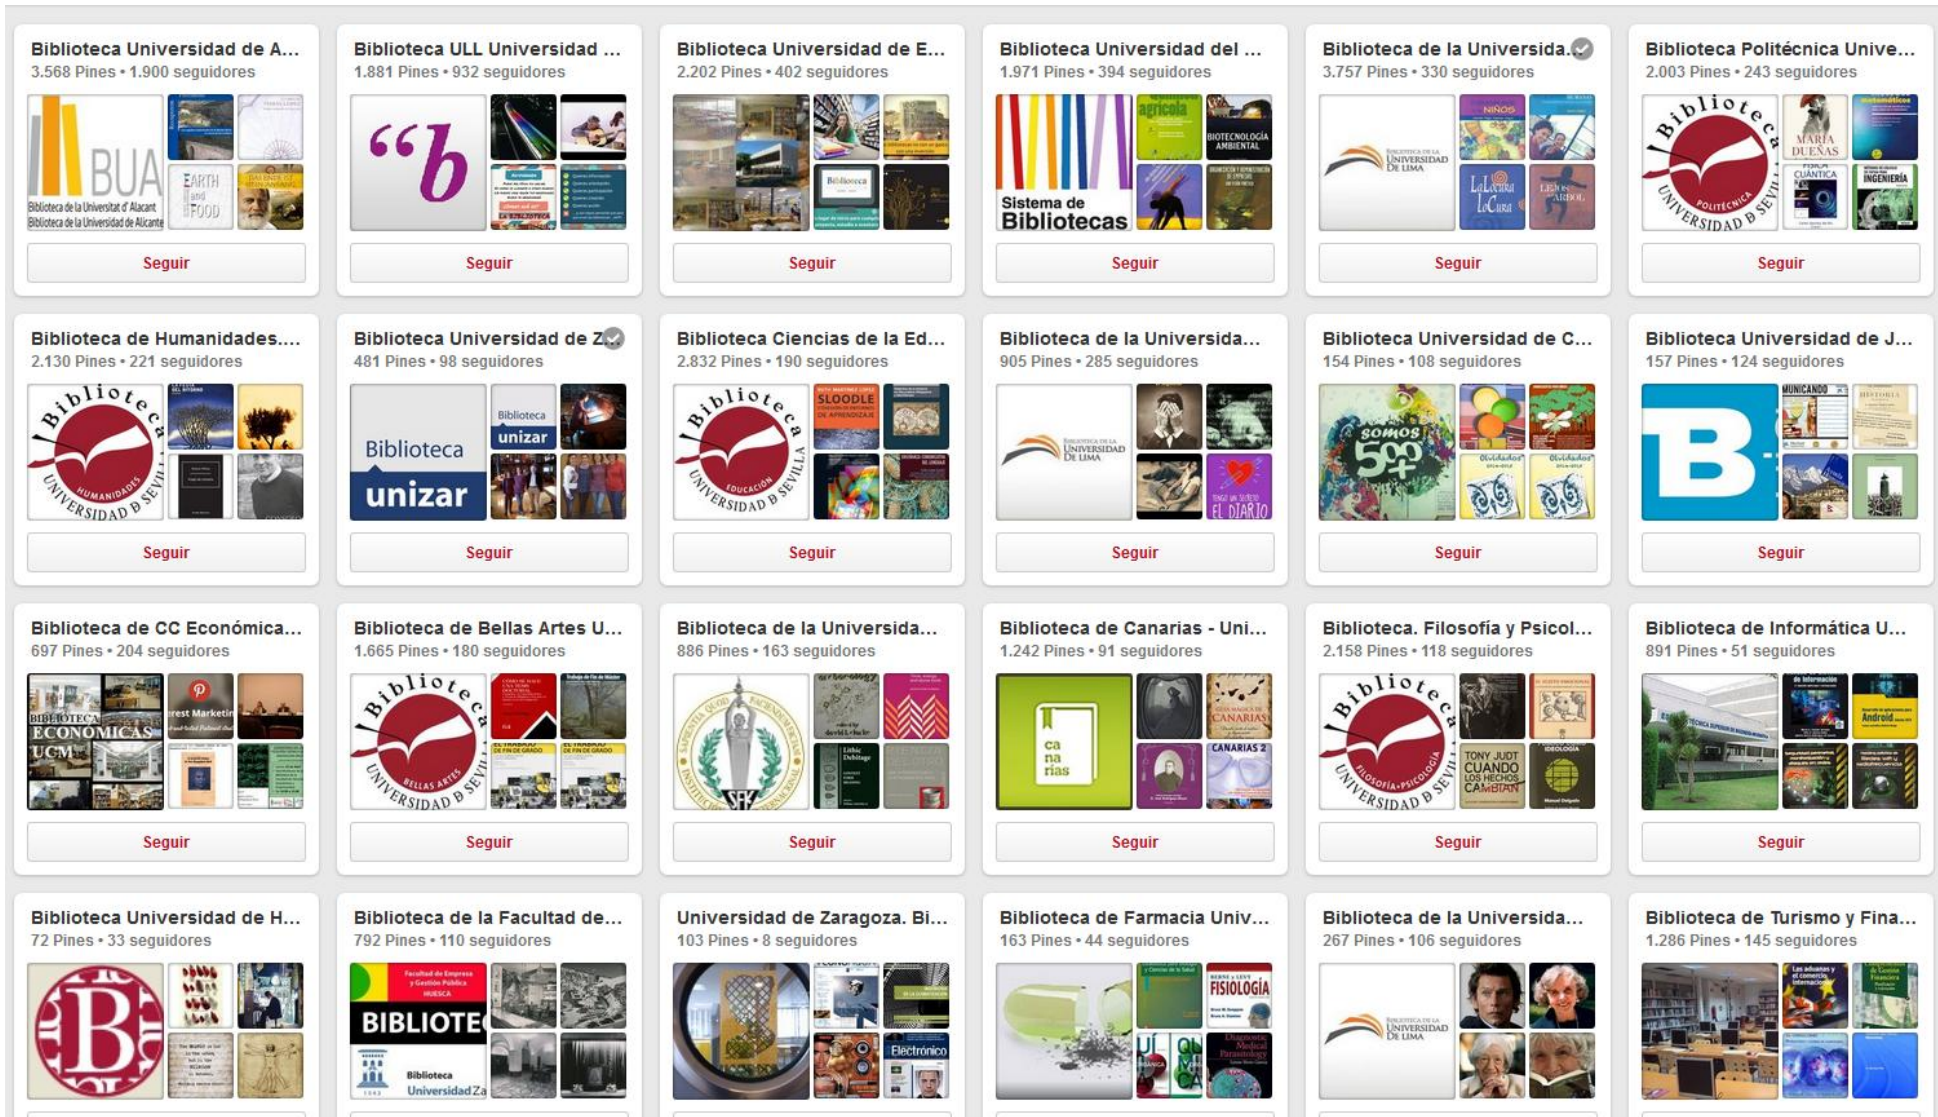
Biblioteca Universidad de A...
3.568 Pines • 1.900 seguidores
BUA
Biblioteca de la Universitat d'Alacant
Biblioteca de la Universidad de Alicante
EARTH and FOOD
Seguir

Biblioteca ULL Universidad ...
1.881 Pines • 932 seguidores
"b
LA BIBLIOTECA
Seguir

Biblioteca Universidad de E...
2.202 Pines • 402 seguidores
Biblioteca
Seguir

Biblioteca Universidad del ...
1.971 Pines • 394 seguidores
Sistema de Bibliotecas
agrícola
BIOTECNOLOGÍA AMBIENTAL
Seguir

Biblioteca de la Universida...
3.757 Pines • 330 seguidores
Biblioteca de la Universidad de Lima
NIÑOS
La Locura Lo Cura
LEJOS DEL ÁRBOL
Seguir

Biblioteca Politécnica Unive...
2.003 Pines • 243 seguidores
Biblioteca
POLITÉCNICA
UNIVERSIDAD D SEVILLA
MARÍA DUEÑAS
matemáticos
FÍSICA CUÁNTICA
INGENIERÍA
Seguir

Biblioteca de Humanidades....
2.130 Pines • 221 seguidores
Biblioteca
HUMANIDADES
UNIVERSIDAD D SEVILLA
Seguir

Biblioteca Universidad de Z...
481 Pines • 98 seguidores
Biblioteca
unizar
Biblioteca
unizar
Seguir

Biblioteca Ciencias de la Ed...
2.832 Pines • 190 seguidores
Biblioteca
EDUCACIÓN
UNIVERSIDAD D SEVILLA
SLOODLE
Seguir

Biblioteca de la Universida...
905 Pines • 285 seguidores
Biblioteca de la Universidad de Lima
EL DIARIO
Seguir

Biblioteca Universidad de C...
154 Pines • 108 seguidores
somos 500
Olvidados
Olvidados
Seguir

Biblioteca Universidad de J...
157 Pines • 124 seguidores
B
Seguir

Biblioteca de CC Económica...
697 Pines • 204 seguidores
BIBLIOTECA ECONÓMICAS UCM
rest Marketin
Seguir

Biblioteca de Bellas Artes U...
1.665 Pines • 180 seguidores
Biblioteca
BELLAS ARTES
UNIVERSIDAD D SEVILLA
EL TRABAJO DE FIN DE GRADO
EL TRABAJO DE FIN DE GRADO
Seguir

Biblioteca de la Universida...
886 Pines • 163 seguidores
SAPIENTIA QUOD FACIENDUM EST
Seguir

Biblioteca de Canarias - Uni...
1.242 Pines • 91 seguidores
ca na rias
CANARIAS
CANARIAS 2
Seguir

Biblioteca. Filosofía y Psicol...
2.158 Pines • 118 seguidores
Biblioteca
FILOSOFÍA · PSICOLOGÍA
UNIVERSIDAD D SEVILLA
TONY JUDT CUANDO LOS HECHOS CAMBIAN
IDEOLOGÍA
Seguir

Biblioteca de Informática U...
891 Pines • 51 seguidores
Android
Seguir

Biblioteca Universidad de H...
72 Pines • 33 seguidores
B

Biblioteca de la Facultad de...
792 Pines • 110 seguidores
Facultad de Empresa y Gestión Pública HUESCA
BIBLIOTE
Biblioteca Universidad Za

Universidad de Zaragoza. Bi...
103 Pines • 8 seguidores
Electrónico

Biblioteca de Farmacia Univ...
163 Pines • 44 seguidores
FISIOLOGÍA

Biblioteca de la Universida...
267 Pines • 106 seguidores
Biblioteca de la Universidad de Lima

Biblioteca de Turismo y Fina...
1.286 Pines • 145 seguidores